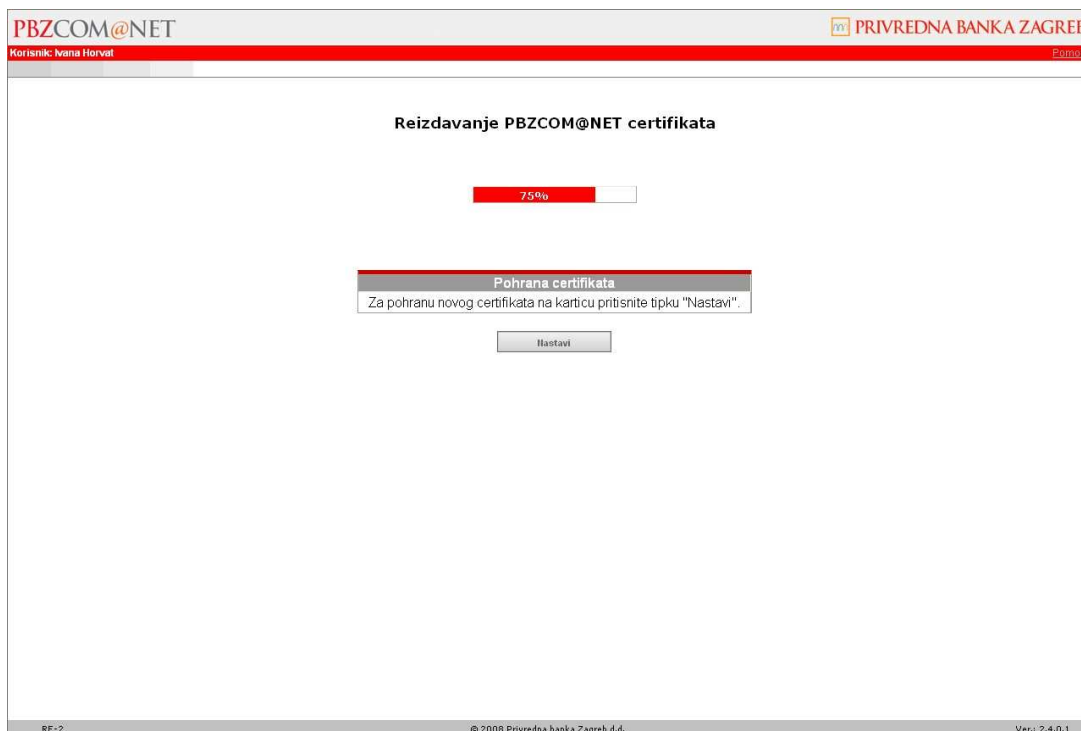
PBZCOM@NET

PRIVREDNA BANKA ZAGREB

Korisnik: Ivana Horvat

Pomo

Reizdavanje PBZCOM@NET certifikata

75%

Pohrana certifikata

Za pohranu novog certifikata na karticu pritisnite tipku "Nastavi".

Nastavi

RF-2

© 2008 Privredna banka Zagreb d.d.

Ver.: 2.4.0.1